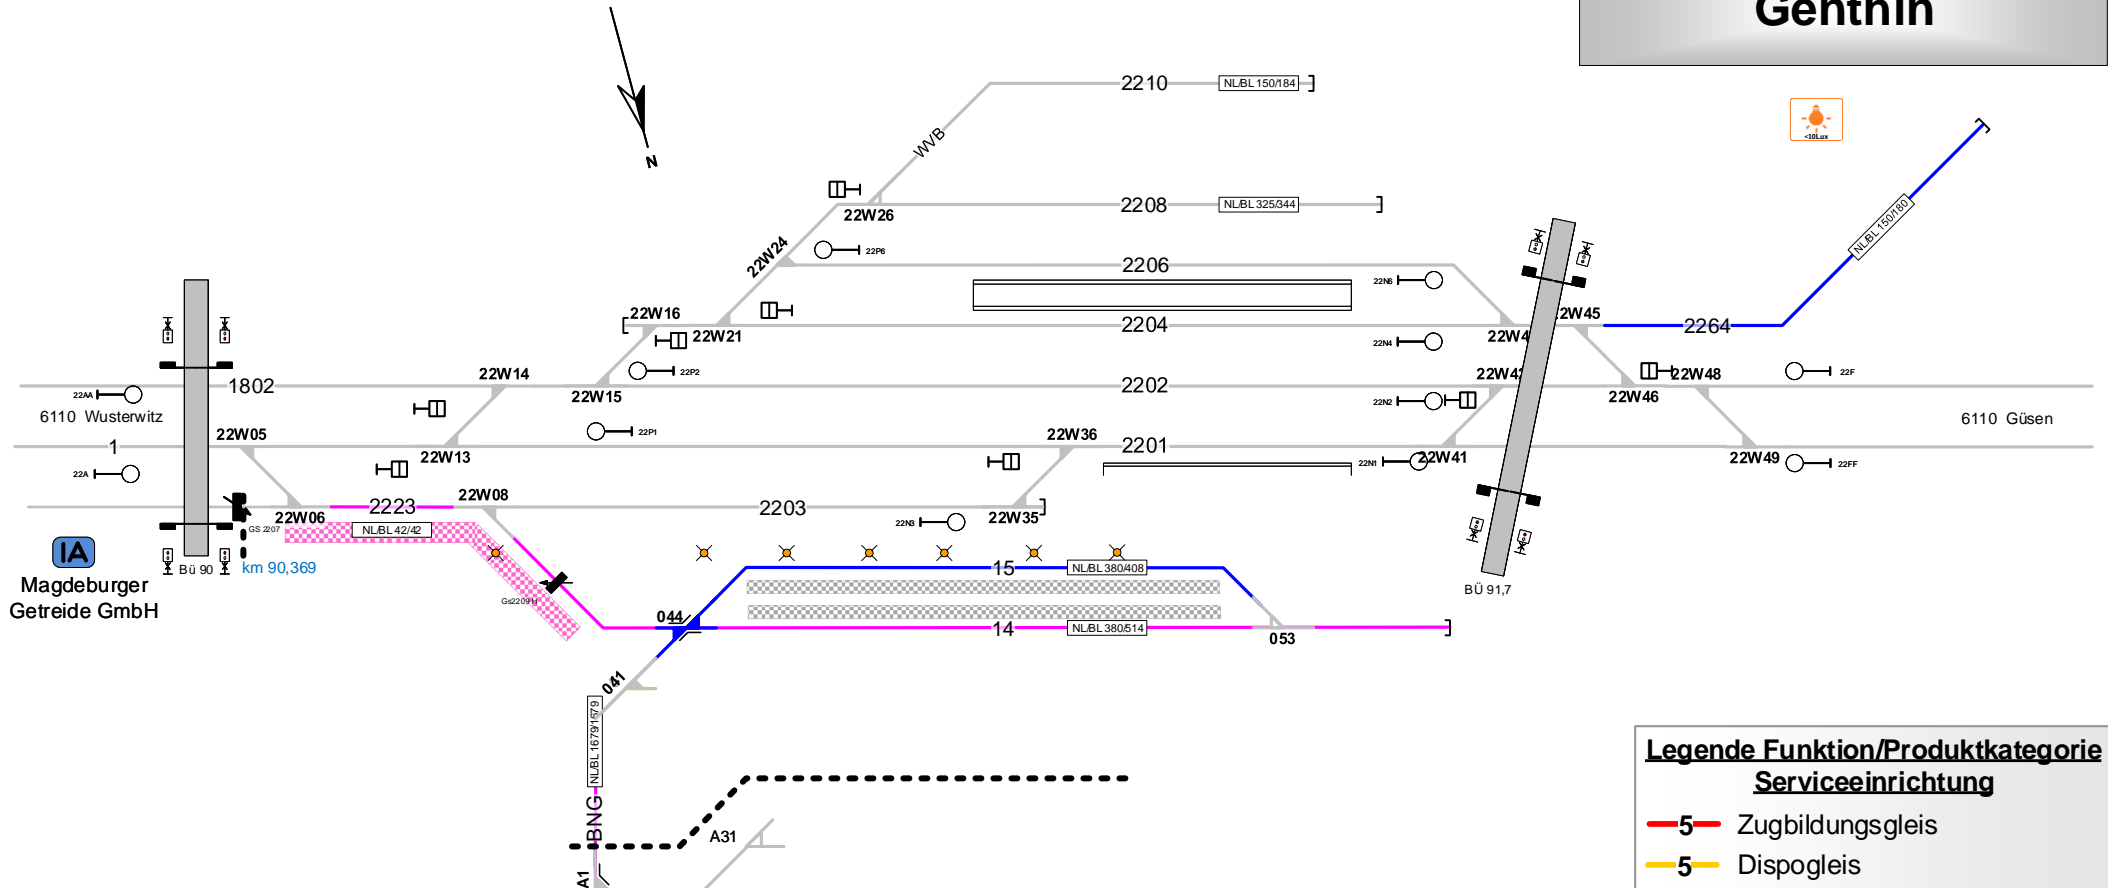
Genthin

N

2210
NL/BL 150/184
WVB
2208
NL/BL 325/344
22W26
22W24
22P6
2206
22N6
2204
22W16
22W21
22N4
22W4
2W45
2264
NL/BL 150/180
<10Lux
1802
22AA
6110 Wusterwitz
22W14
22W15
22P2
2202
22N2
22W4
22W48
22W46
22F
6110 Güsen
1
22A
22W05
22W13
22P1
22W36
2201
22N1
22W41
22W49
22FF
2223
22W06
22W08
2203
22N3
22W35
GS 2207
NL/BL 42/42
IA
Magdeburger Getreide GmbH
Bü 90
km 90,369
Gs2209
15
NL/BL 380/408
14
NL/BL 380/514
044
053
BÜ 91,7
041
NL/BL 1679/1679
BNG
A1
A31

Legende Funktion/Produktkategorie Serviceeinrichtung
5 Zugbildungsgleis
5 Dispogleis